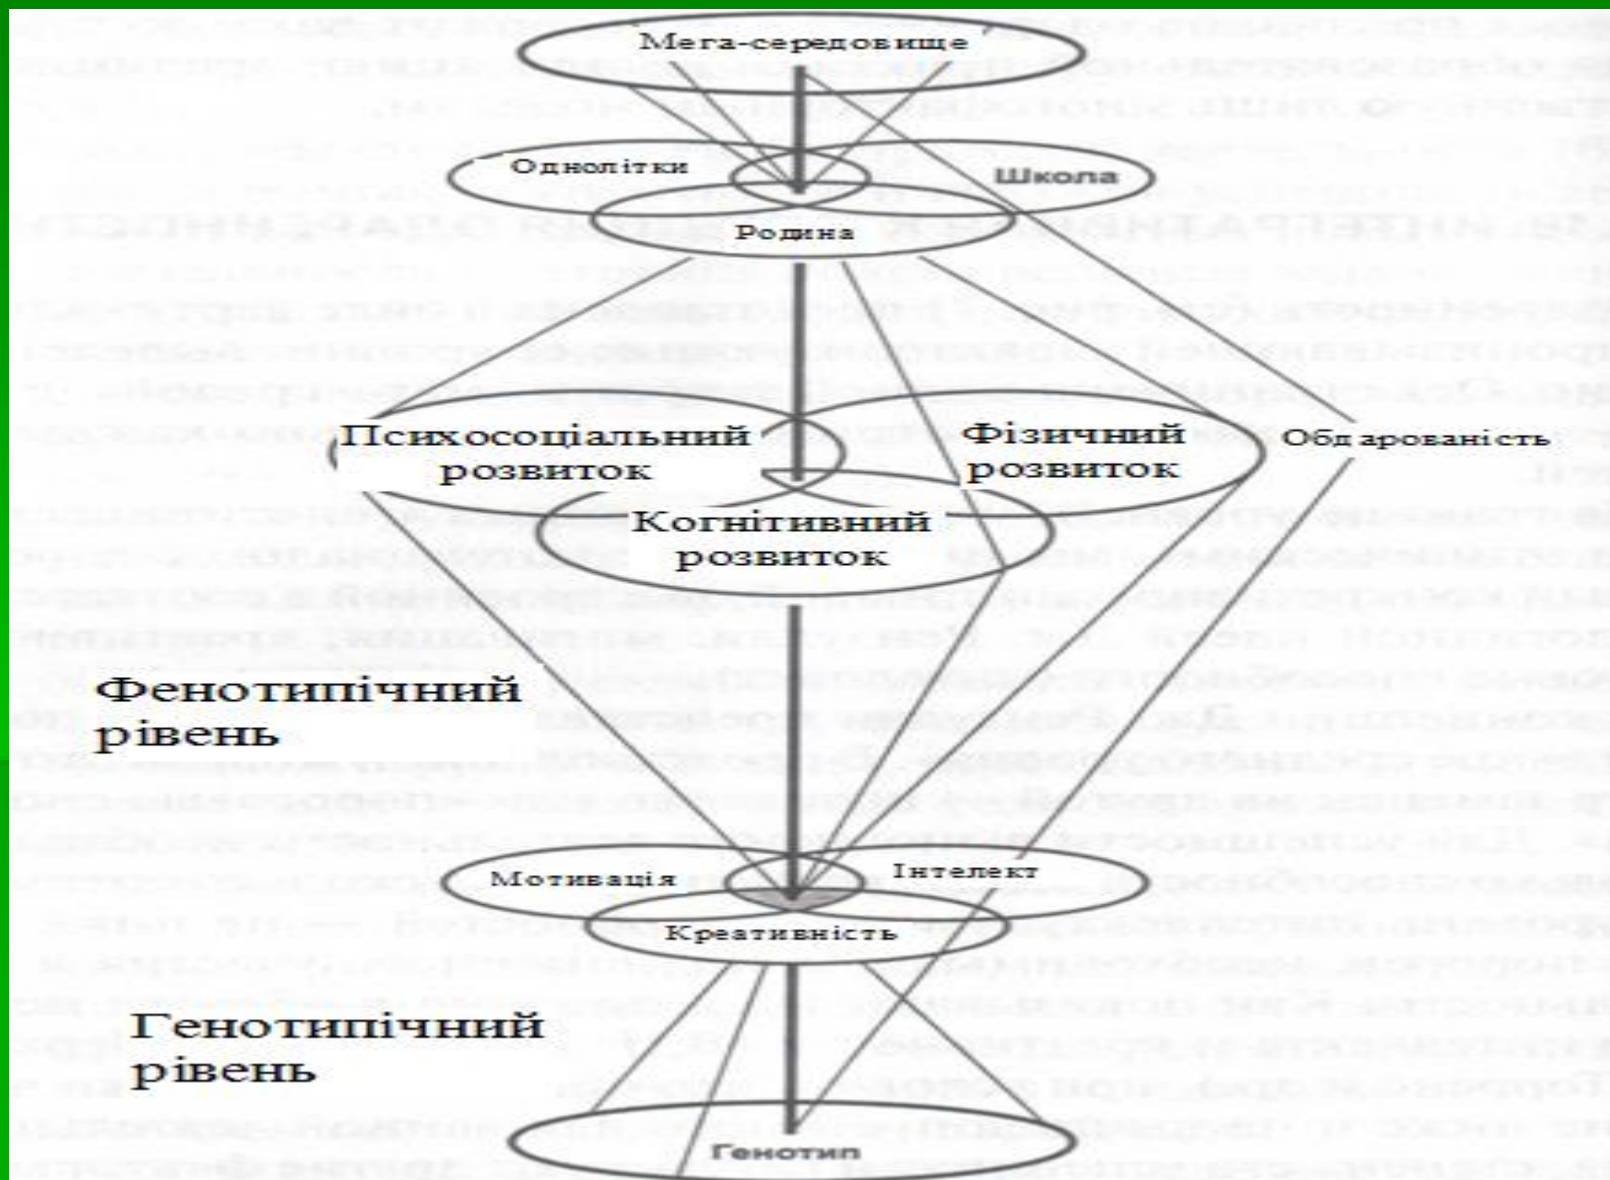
Мега-середовище

Однолітки

Школа

Родина

Психосоціальний розвиток

Фізичний розвиток

Обдарованість

Когнітивний розвиток

Фенотипічний рівень

Мотивація

Інтелект

Креативність

Генотипічний рівень

Генотип